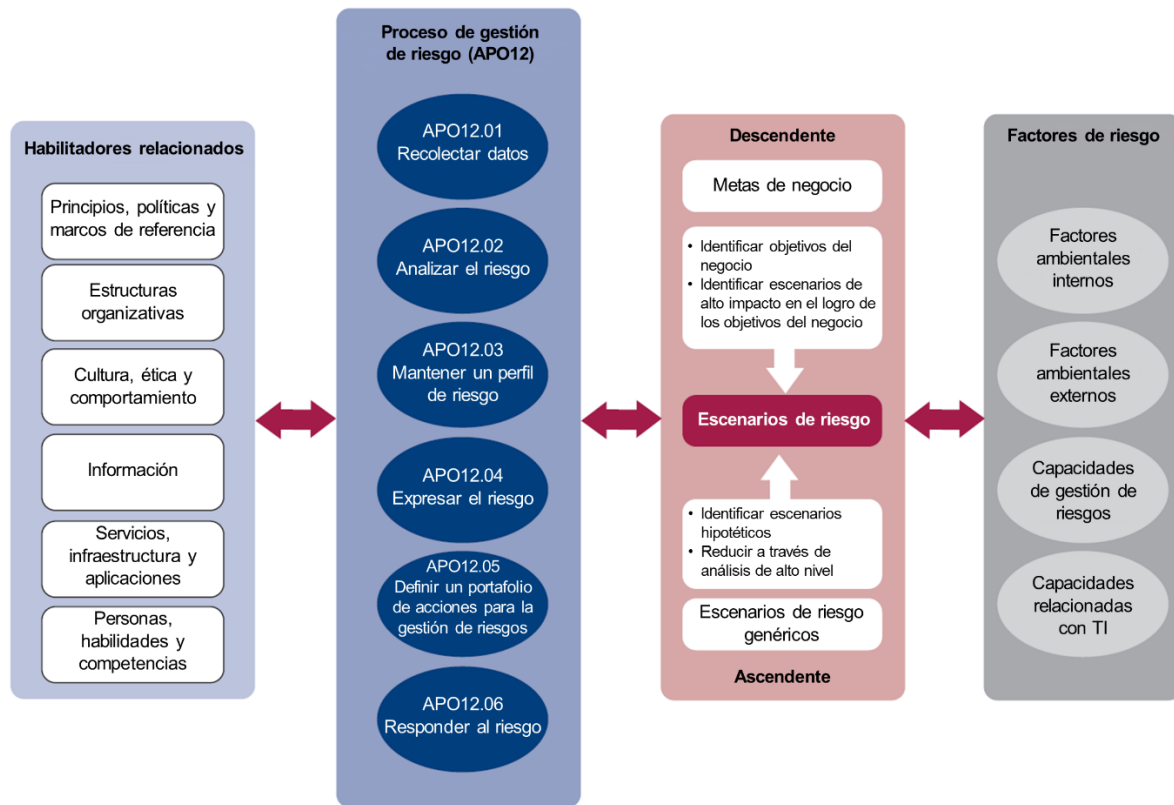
Habilitadores relacionados

Principios, políticas y marcos de referencia

Estructuras organizativas

Cultura, ética y comportamiento

Información

Servicios, infraestructura y aplicaciones

Personas, habilidades y competencias

Proceso de gestión de riesgo (APO12)

APO12.01 Recolectar datos

APO12.02 Analizar el riesgo

APO12.03 Mantener un perfil de riesgo

APO12.04 Expresar el riesgo

APO12.05 Definir un portafolio de acciones para la gestión de riesgos

APO12.06 Responder al riesgo

Descendente

Metas de negocio

• Identificar objetivos del negocio
• Identificar escenarios de alto impacto en el logro de los objetivos del negocio

Escenarios de riesgo

• Identificar escenarios hipotéticos
• Reducir a través de análisis de alto nivel

Escenarios de riesgo genéricos

Ascendente

Factores de riesgo

Factores ambientales internos

Factores ambientales externos

Capacidades de gestión de riesgos

Capacidades relacionadas con TI